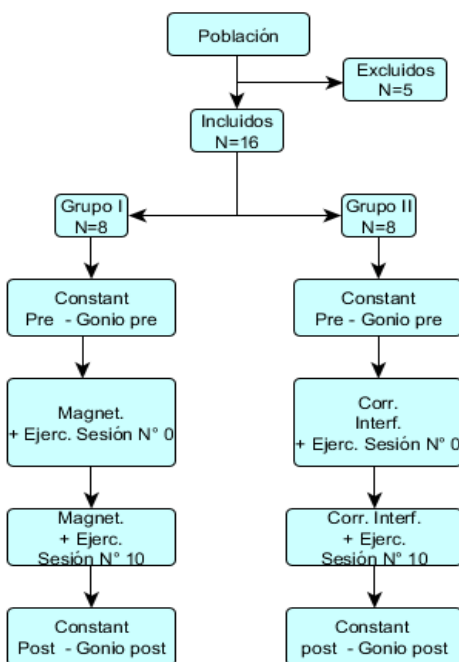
Población

Excluidos
N=5

Incluidos
N=16

Grupo I
N=8

Grupo II
N=8

Constant
Pre - Gonio pre

Constant
Pre - Gonio pre

Magnet.
+ Ejerc. Sesión N° 0

Corr.
Interf.
+ Ejerc. Sesión N° 0

Magnet.
+ Ejerc.
Sesión N° 10

Corr. Interf.
+ Ejerc.
Sesión N° 10

Constant
Post - Gonio post

Constant
post - Gonio post